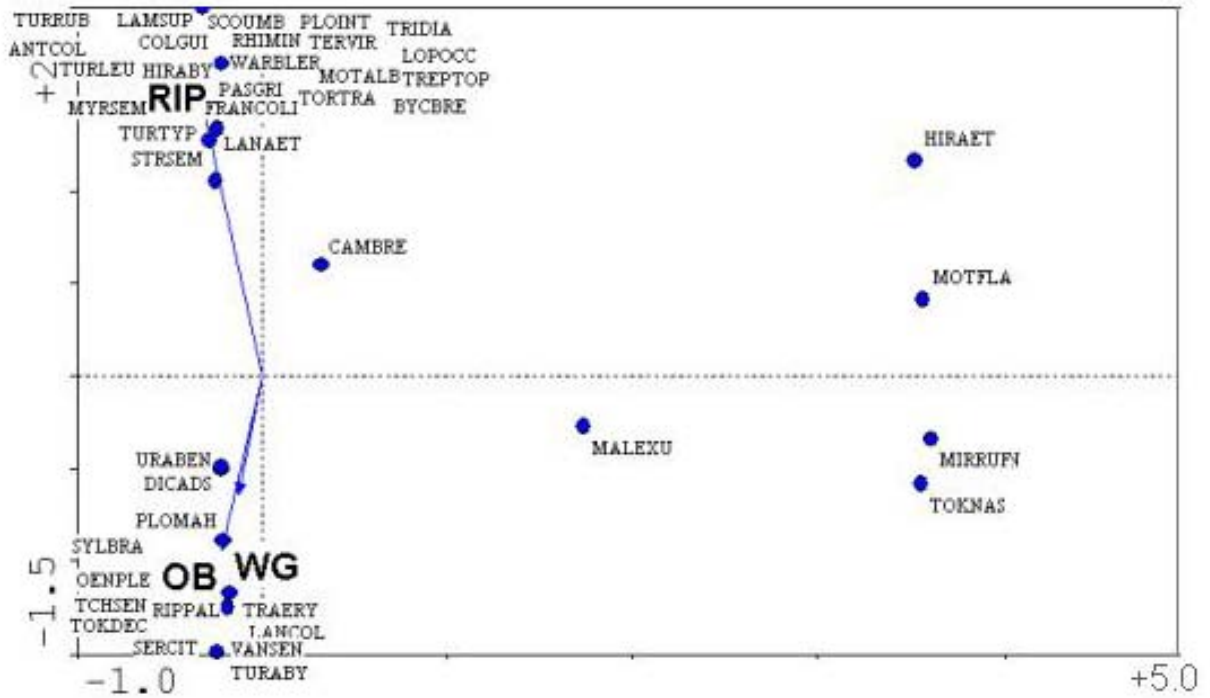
TURRUB LAMSUP SCOUMB PLOINT TRIDIA
ANTCOL COLGUI RHIMIN TERVIR LOPOCC
+2 TURLEU HIRABY WARBLER MOTALB TREPTOP
MYRSEM RIP PASGRI FRANCOLI TORTRA BYCBRE
TURTYP LANAET
STRSEM
HIRAET
CAMBRE
MOTFLA
MALEXU
MIRRUFN
URABEN
DICADS
TOKNAS
PLOMAH
SYLBRA
-1.5 OENPLE OB WG
TCHSEN RIPPAL TRAERY
TOKDEC LANCOL
SERCIT VANSEN
TURABY
-1.0
+5.0